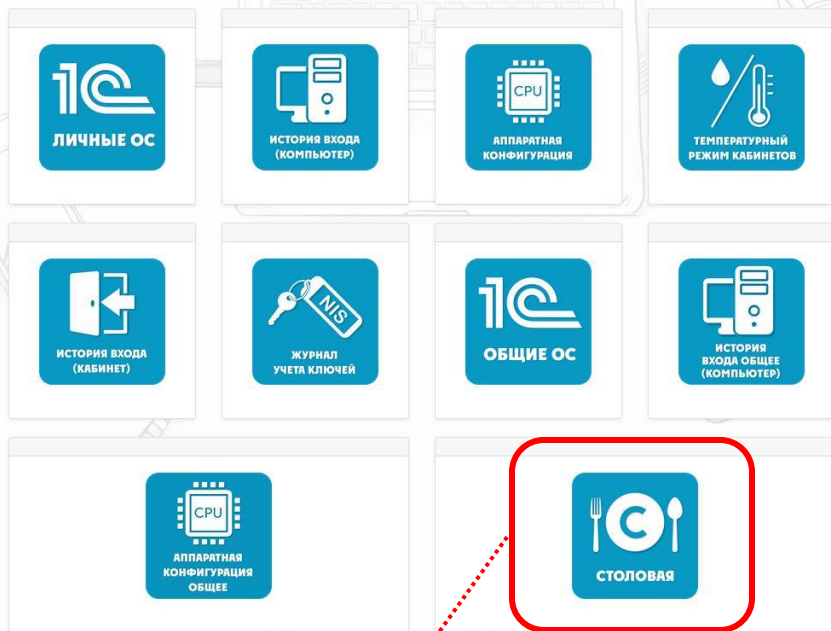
1C
ЛИЧНЫЕ ОС

ИСТОРИЯ ВХОДА (КОМПЬЮТЕР)

CPU
АППАРАТНАЯ КОНФИГУРАЦИЯ

ТЕМПЕРАТУРНЫЙ РЕЖИМ КАБИНЕТОВ

ИСТОРИЯ ВХОДА (КАБИНЕТ)

NIS
ЖУРНАЛ УЧЕТА КЛЮЧЕЙ

1C
ОБЩИЕ ОС

ИСТОРИЯ ВХОДА ОБЩЕЕ (КОМПЬЮТЕР)

CPU
АППАРАТНАЯ КОНФИГУРАЦИЯ ОБЩЕЕ

C
СТОЛОВАЯ